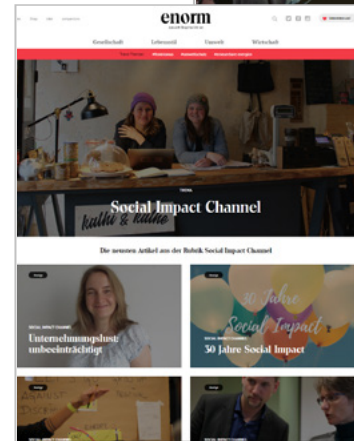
enorm

Gesellschaft Lebensstil Umwelt Wirtschaft

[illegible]

Social Impact Channel

Die neuesten Artikel aus der Rubrik Social Impact Channel

Unternehmungslust: unbeeinträchtigt

30 Jahre Social Impact

30 Jahre Social Impact